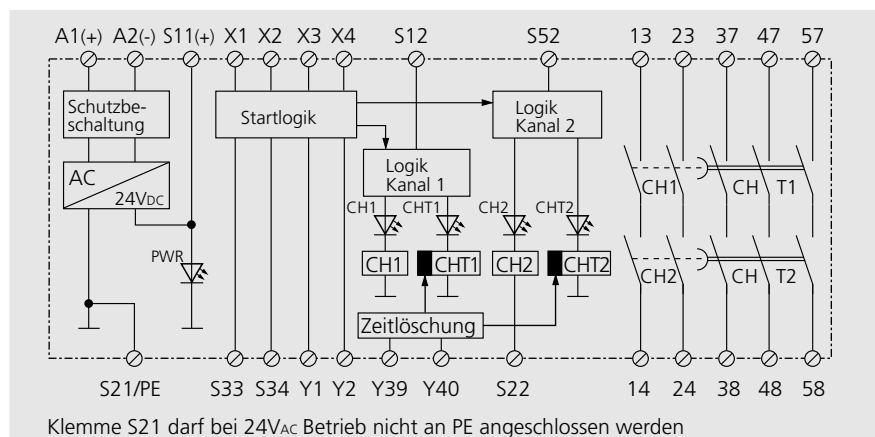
A1(+) A2(-) S11(+) X1 X2 X3 X4 S12 S52 13 23 37 47 57

Schutzbeschaltung

Startlogik

Logik Kanal 2

AC

24V$_{DC}$

Logik Kanal 1

CH1 CHT1 CH2 CHT2

PWR

CH1 CHT1 CH2 CHT2

Zeitlöschung

CH1

CH

T1

CH2

CH

T2

S21/PE S33 S34 Y1 Y2 Y39 Y40 S22 14 24 38 48 58

Klemme S21 darf bei 24V$_{AC}$ Betrieb nicht an PE angeschlossen werden